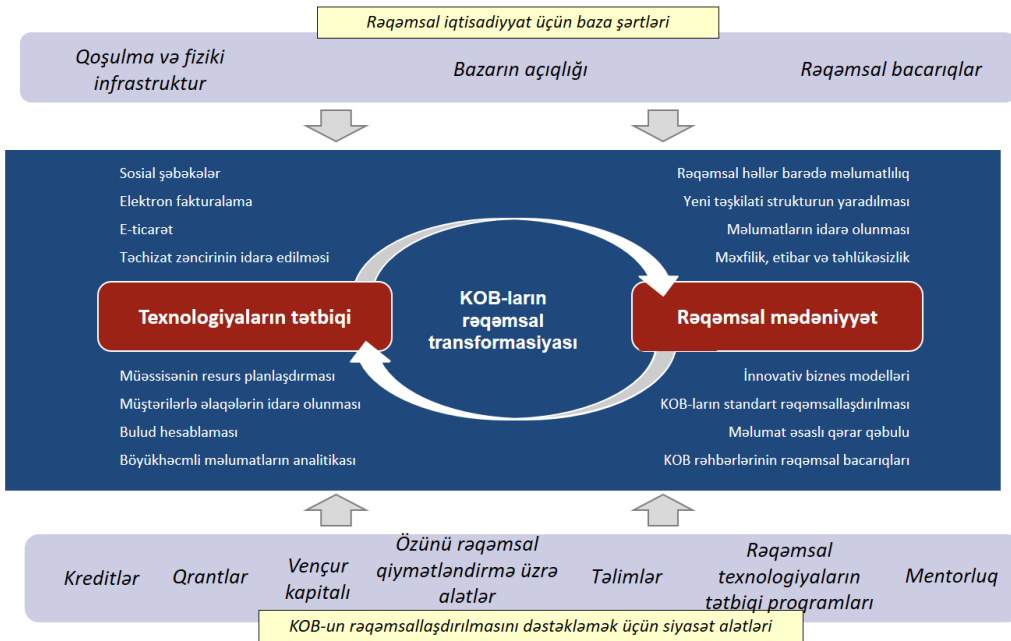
Rəqəmsal iqtisadiyyat üçün baza şərtləri

Qoşulma və fiziki infrastruktur

Bazarın açıqlığı

Rəqəmsal bacarıqlar

Sosial şəbəkələr
Elektron fakturalama
E-ticarət
Təchizat zəncirinin idarə edilməsi

Rəqəmsal həllər barədə məlumatlılıq
Yeni təşkilati strukturun yaradılması
Məlumatların idarə olunması
Məxfilik, etibar və təhlükəsizlik

Texnologiyaların tətbiqi

KOB-ların rəqəmsal transformasiyası

Rəqəmsal mədəniyyət

Müəssisənin resurs planlaşdırması
Müştərilərlə əlaqələrin idarə olunması
Bulud hesablaması
Böyükhəcmli məlumatların analitikası

İnnovativ biznes modelləri
KOB-ların standart rəqəmsallaşdırılması
Məlumat əsaslı qərar qəbulu
KOB rəhbərlərinin rəqəmsal bacarıqları

Kreditlər

Qrantlar

Vençur kapitalı

Özünü rəqəmsal qiymətləndirmə üzrə alətlər

Təlimlər

Rəqəmsal texnologiyaların tətbiqi proqramları

Mentorluq

KOB-un rəqəmsallaşdırılmasını dəstəkləmək üçün siyasət alətləri